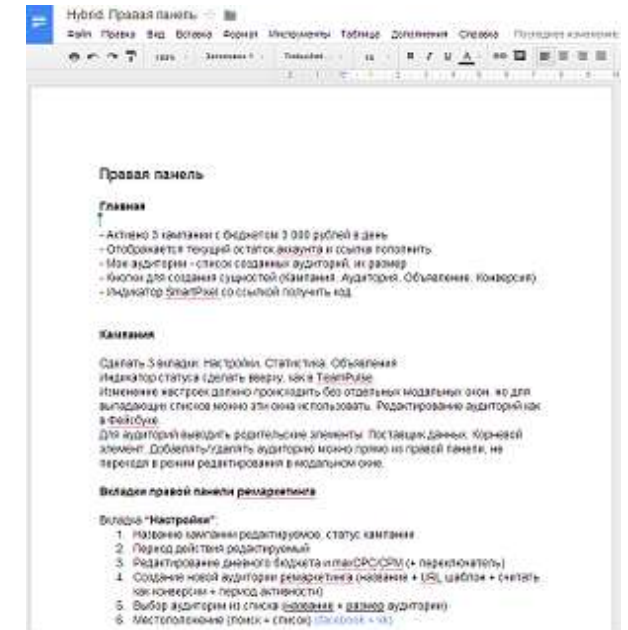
Hybrid: Правая панель

Файл Правка Вид Вставка Формат Инструменты Таблица Дополнения Справка Последнее изменение

100% Заголовок 1 Trebuchet 14 B I U A

Правая панель

Главная

- Активно 3 кампании с бюджетом 3 000 рублей в день
- Отображается текущий остаток аккаунта и ссылка пополнить
- Мои аудитории - список созданных аудиторий, их размер
- Кнопки для создания сущностей (Кампания, Аудитория, Объявление, Конверсия)
- Индикатор SmartPixel со ссылкой получить код

Кампания

Сделать 3 вкладки: Настройки, Статистика, Объявления
Индикатор статуса сделать вверху, как в TeamPulse
Изменение настроек должно происходить без отдельных модальных окон, но для выпадающих списков можно эти окна использовать. Редактирование аудиторий как в Фейсбуке.
Для аудиторий выводить родительские элементы: Поставщик данных, Корневой элемент. Добавлять/удалять аудиторию можно прямо из правой панели, не переходя в режим редактирования в модальном окне.

Вкладки правой панели ремаркетинга

Вкладка "Настройки":
1. Название кампании редактируемое, статус кампании
2. Период действия редактируемый
3. Редактирование дневного бюджета и maxCPC/CPM (+ переключатель)
4. Создание новой аудитории ремаркетинга (название + URL, шаблон + считать как конверсия + период активности)
5. Выбор аудитории из списка (название + размер аудитории)
6. Местоположение (поиск + список) (facebook + vk)